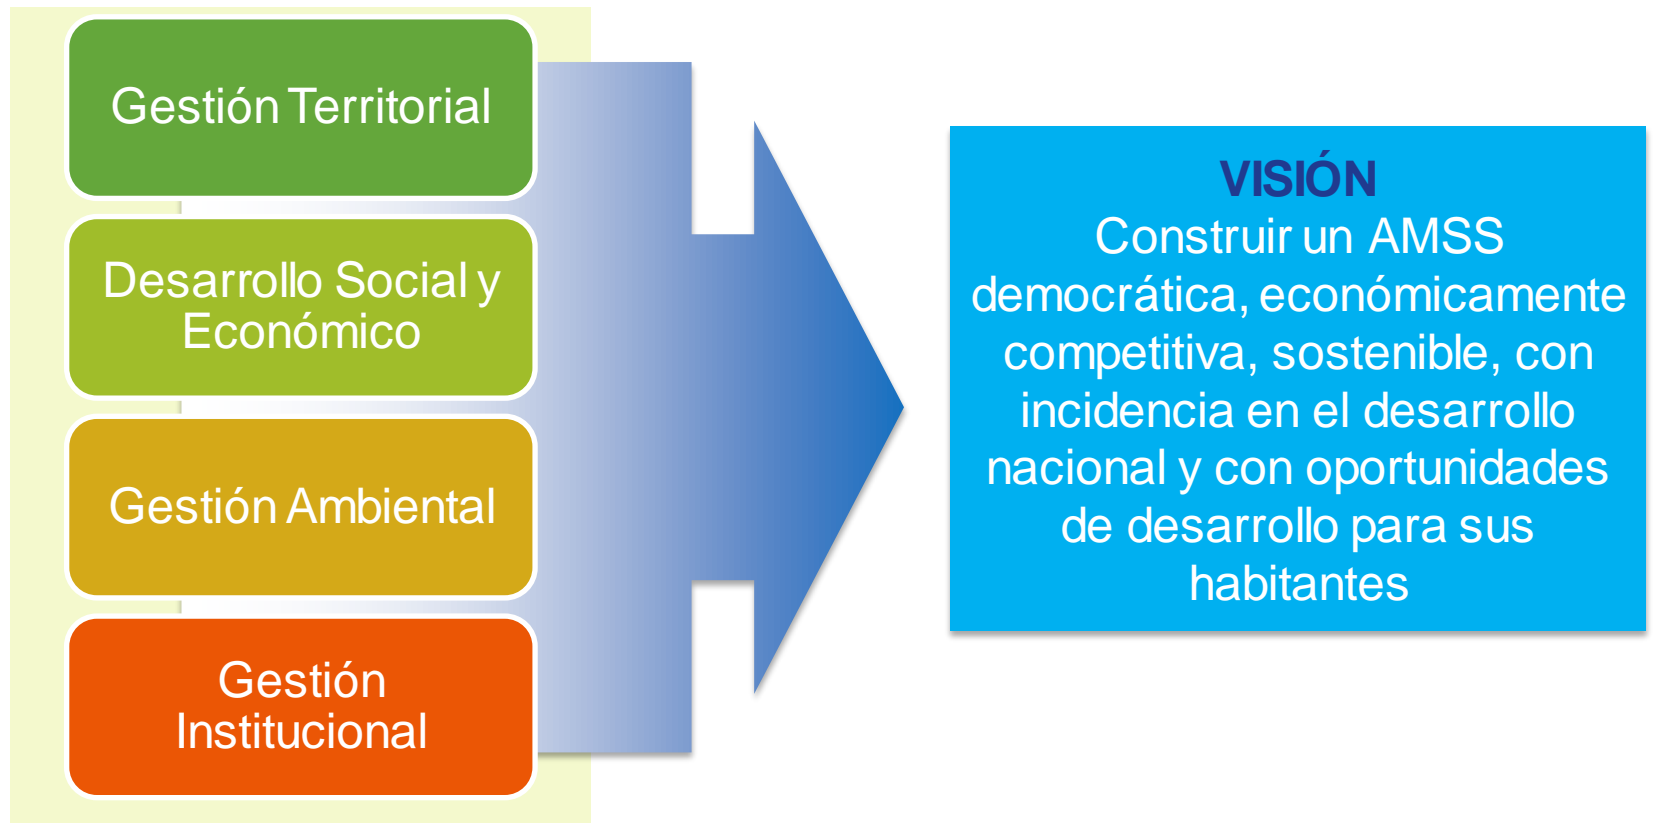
Gestión Territorial

Desarrollo Social y Económico

Gestión Ambiental

Gestión Institucional

VISIÓN
Construir un AMSS democrática, económicamente competitiva, sostenible, con incidencia en el desarrollo nacional y con oportunidades de desarrollo para sus habitantes